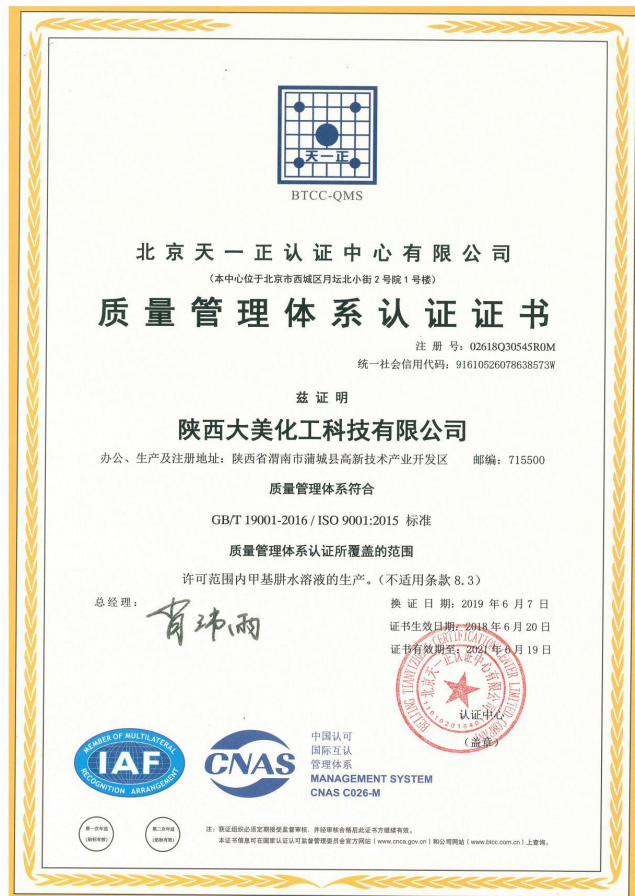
天一正

BTCC-QMS

北京天一正认证中心有限公司

（本中心位于北京市西城区月坛北小街 2 号院 1 号楼）

质量管理体系认证证书

注 册 号：02618Q30545R0M

统一社会信用代码：91610526078638573W

兹证明

陕西大美化工科技有限公司

办公、生产及注册地址：陕西省渭南市蒲城县高新技术产业开发区　邮编：715500

质量管理体系符合

GB/T 19001-2016 / ISO 9001:2015 标准

质量管理体系认证所覆盖的范围

许可范围内甲基肼水溶液的生产。（不适用条款 8.3）

总经理：

换 证 日 期：2019 年 6 月 7 日

证书生效日期：2018 年 6 月 20 日

证书有效期至：2021 年 6 月 19 日

北京天一正认证中心有限公司 BEIJING TIANYIZHENG CERTIFICATION CENTER LIMITED

认证中心

（盖章）

MEMBER OF MULTILATERAL RECOGNITION ARRANGEMENT

IAF

CNAS

中国认可
国际互认
管理体系
MANAGEMENT SYSTEM
CNAS C026-M

第一次年监
（标印有效）

第二次年监
（标印有效）

注：获证组织必须定期接受监督审核，并经审核合格后此证书方继续有效。

本证书信息可在国家认证认可监督管理委员会官方网站（www.cnca.gov.cn）和公司网站（www.btcc.com.cn）上查询。